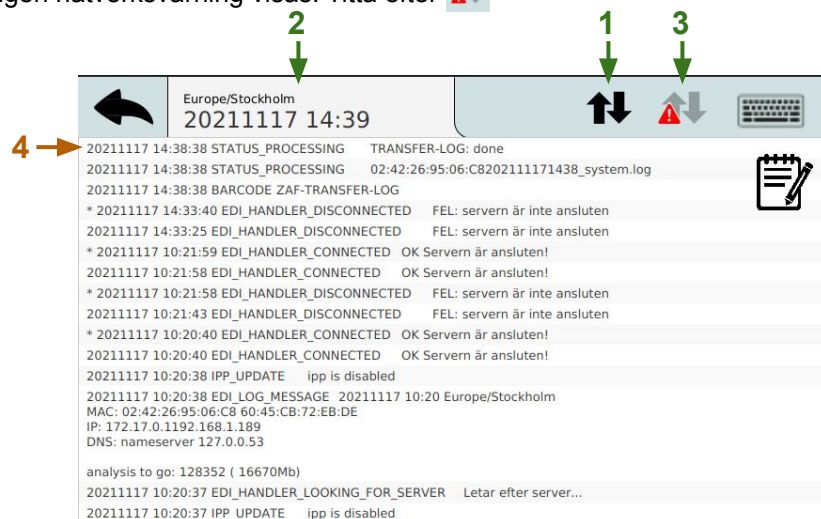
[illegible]gen nätverksvarning visar. Titta efter

2

1

3

Europe/Stockholm
20211117 14:39

4

20211117 14:38:38 STATUS_PROCESSING TRANSFER-LOG: done
20211117 14:38:38 STATUS_PROCESSING 02:42:26:95:06:C8202111171438_system.log
20211117 14:38:38 BARCODE ZAF-TRANSFER-LOG
* 20211117 14:33:40 EDI_HANDLER_DISCONNECTED FEL: servern är inte ansluten
20211117 14:33:25 EDI_HANDLER_DISCONNECTED FEL: servern är inte ansluten
* 20211117 10:21:59 EDI_HANDLER_CONNECTED OK Servern är ansluten!
20211117 10:21:58 EDI_HANDLER_CONNECTED OK Servern är ansluten!
* 20211117 10:21:58 EDI_HANDLER_DISCONNECTED FEL: servern är inte ansluten
20211117 10:21:43 EDI_HANDLER_DISCONNECTED FEL: servern är inte ansluten
* 20211117 10:20:40 EDI_HANDLER_CONNECTED OK Servern är ansluten!
20211117 10:20:40 EDI_HANDLER_CONNECTED OK Servern är ansluten!
20211117 10:20:38 IPP_UPDATE ipp is disabled
20211117 10:20:38 EDI_LOG_MESSAGE 20211117 10:20 Europe/Stockholm
MAC: 02:42:26:95:06:C8 60:45:CB:72:EB:DE
IP: 172.17.0.1192.168.1.189
DNS: nameserver 127.0.0.53

analysis to go: 128352 ( 16670Mb)
20211117 10:20:37 EDI_HANDLER_LOOKING_FOR_SERVER Letar efter server...
20211117 10:20:37 IPP_UPDATE ipp is disabled